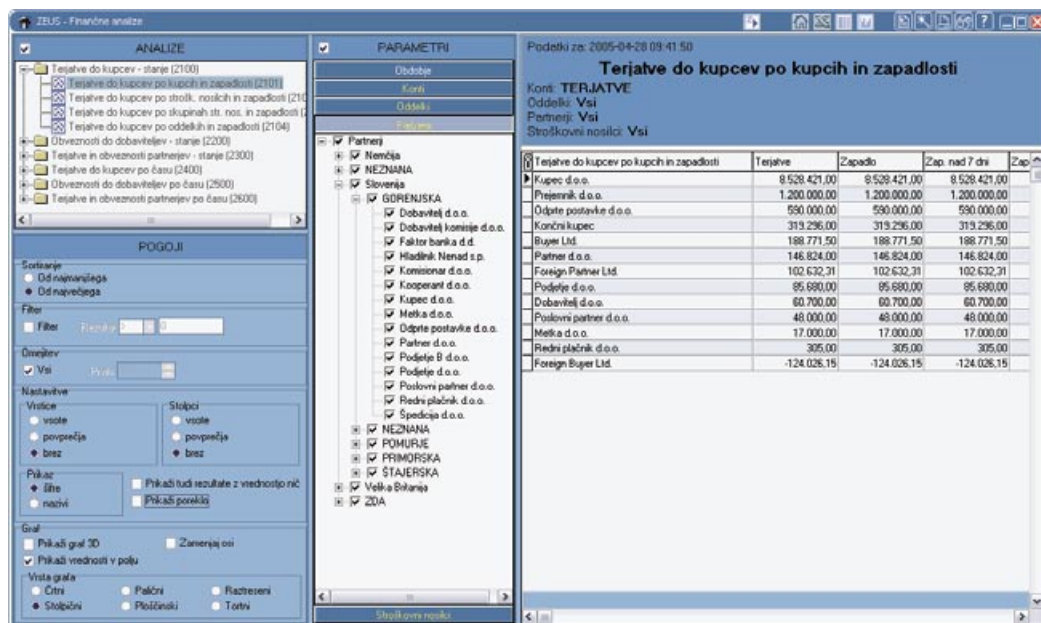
ZEUS - Finančne analize

ANALIZE

Terjatve do kupcev - stanje (2100)
Terjatve do kupcev po kupcih in zapadlosti (2101)
Terjatve do kupcev po stroškovnih nosilcih in zapadlosti (210
Terjatve do kupcev po skupinah str. nos. in zapadlosti (2
Terjatve do kupcev po oddelkih in zapadlosti (2104)
Obveznosti do dobaviteljev - stanje (2200)
Terjatve in obveznosti partnerjev - stanje (2300)
Terjatve do kupcev po času (2400)
Obveznosti do dobaviteljev po času (2500)
Terjatve in obveznosti partnerjev po času (2600)

POGOJI

Sortiranje
Od najmanjšega
Od največjega

Filter
Filter Rezultat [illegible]

Omejitev
Vsi Prvih

Nastavitve
Vrstice
vsote
povprečja
brez
Stolpci
vsote
povprečja
brez

Prikaz
šifre
nazivi
Prikaži tudi rezultate z vrednostjo nič
Prikaži poreklo

Graf
Prikaži graf 3D
Zamenjaj osi
Prikaži vrednosti v polju
Vrsta grafa
Črtni
Palični
Raztreseni
Stolpični
Ploščinski
Tortni

PARAMETRI

Obdobje
Konti
Oddelki
Partnerji

Partnerji
Nemčija
NEZNANA
Slovenija
GORENJSKA
Dobavitelj d.o.o.
Dobavitelj komisije d.o.o.
Faktor banka d.d.
Hladilnik Nenad s.p.
Komisionar d.o.o.
Kooperant d.o.o.
Kupec d.o.o.
Metka d.o.o.
Odprte postavke d.o.o.
Partner d.o.o.
Podjetje B d.o.o.
Podjetje d.o.o.
Poslovni partner d.o.o.
Redni plačnik d.o.o.
Špedicija d.o.o.
NEZNANA
POMURJE
PRIMORSKA
ŠTAJERSKA
Velika Britanija
ZDA

Stroškovni nosilci

Podatki za: 2005-04-28 09:41:50

Terjatve do kupcev po kupcih in zapadlosti

Konti: TERJATVE
Oddelki: Vsi
Partnerji: Vsi
Stroškovni nosilci: Vsi

| Terjatve do kupcev po kupcih in zapadlosti | Terjatve | Zapadlo | Zap. nad 7 dni | Zap |
|---|---|---|---|---|
| Kupec d.o.o. | 8.528.421,00 | 8.528.421,00 | 8.528.421,00 | |
| Prejemnik d.o.o. | 1.200.000,00 | 1.200.000,00 | 1.200.000,00 | |
| Odprte postavke d.o.o. | 590.000,00 | 590.000,00 | 590.000,00 | |
| Končni kupec | 319.296,00 | 319.296,00 | 319.296,00 | |
| Buyer Ltd. | 188.771,50 | 188.771,50 | 188.771,50 | |
| Partner d.o.o. | 146.824,00 | 146.824,00 | 146.824,00 | |
| Foreign Partner Ltd. | 102.632,31 | 102.632,31 | 102.632,31 | |
| Podjetje d.o.o. | 85.680,00 | 85.680,00 | 85.680,00 | |
| Dobavitelj d.o.o. | 60.700,00 | 60.700,00 | 60.700,00 | |
| Poslovni partner d.o.o. | 48.000,00 | 48.000,00 | 48.000,00 | |
| Metka d.o.o. | 17.000,00 | 17.000,00 | 17.000,00 | |
| Redni plačnik d.o.o. | 305,00 | 305,00 | 305,00 | |
| Foreign Buyer Ltd. | -124.026,15 | -124.026,15 | -124.026,15 | |